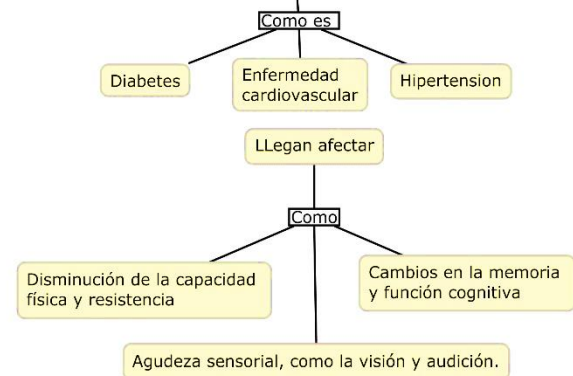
Como es

Diabetes

Enfermedad cardiovascular

Hipertension

LLegan afectar

Como

Disminución de la capacidad física y resistencia

Cambios en la memoria y función cognitiva

Agudeza sensorial, como la visión y audición.